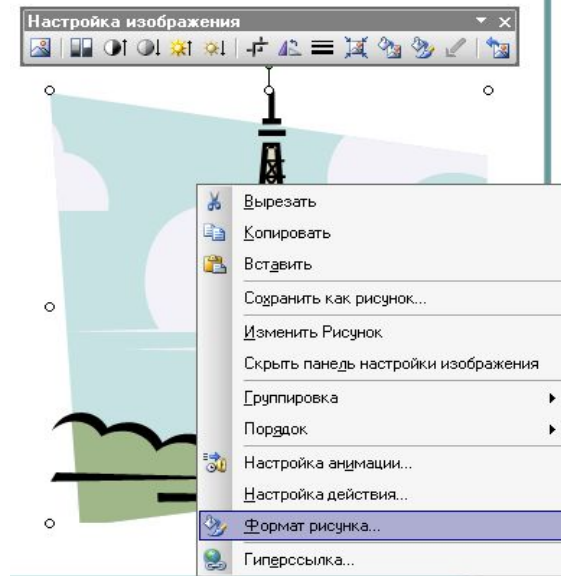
Настройка изображения

Вырезать
Копировать
Вставить
Сохранить как рисунок...
Изменить Рисунок
Скрыть панель настройки изображения
Группировка
Порядок
Настройка анимации...
Настройка действия...
Формат рисунка...
Гиперссылка...